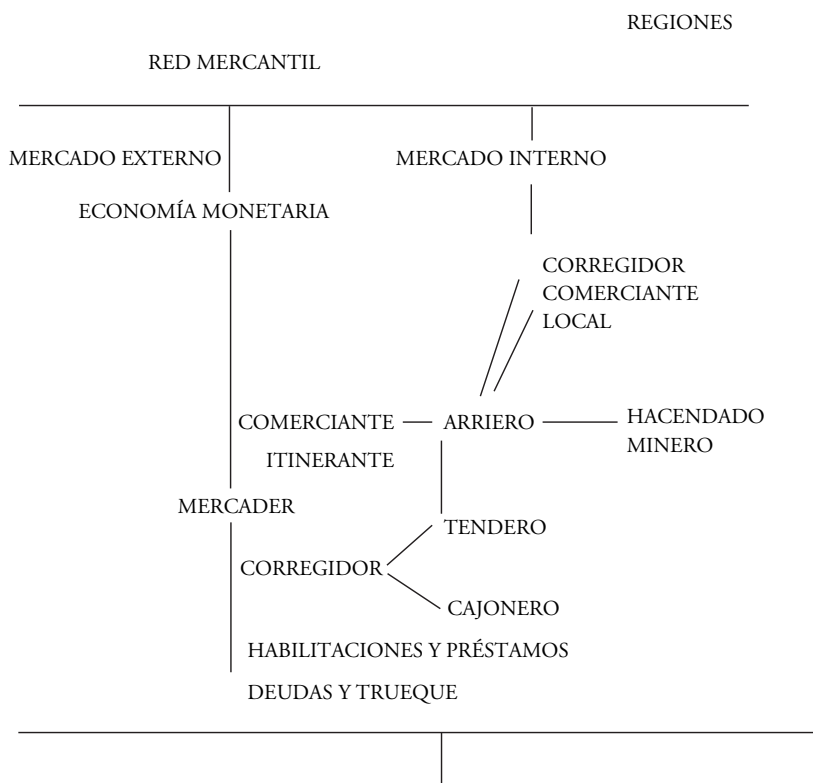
REGIONES

RED MERCANTIL

MERCADO EXTERNO

MERCADO INTERNO

ECONOMÍA MONETARIA

CORREGIDOR
COMERCIANTE
LOCAL

COMERCIANTE

ARRIERO

HACENDADO
MINERO

ITINERANTE

MERCADER

TENDERO

CORREGIDOR

CAJONERO

HABILITACIONES Y PRÉSTAMOS

DEUDAS Y TRUEQUE